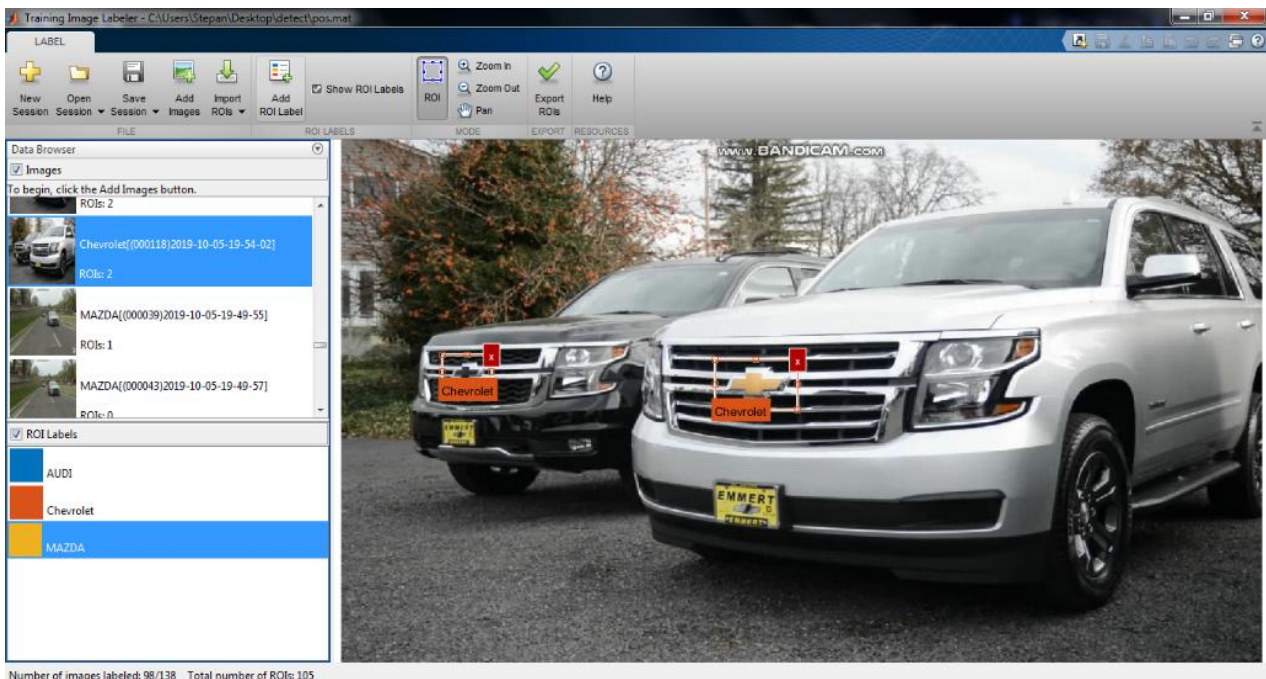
Training Image Labeler - C:\Users\Stepan\Desktop\detect\pos.mat

LABEL

New Session
Open Session ▾
Save Session ▾
Add Images
Import ROIs ▾
FILE
Add ROI Label
Show ROI Labels
ROI LABELS
ROI
Zoom In
Zoom Out
Pan
MODE
Export ROIs
EXPORT
Help
RESOURCES

Data Browser
Images
To begin, click the Add Images button.
ROIs: 2
Chevrolet[(000118)2019-10-05-19-54-02]
ROIs: 2
MAZDA[(000039)2019-10-05-19-49-55]
ROIs: 1
MAZDA[(000043)2019-10-05-19-49-57]
ROIs: 0
ROI Labels
AUDI
Chevrolet
MAZDA

www.BANDICAM.com
Chevrolet
Chevrolet
EMMERT
EMMERT

Number of images labeled: 98/138 Total number of ROIs: 105